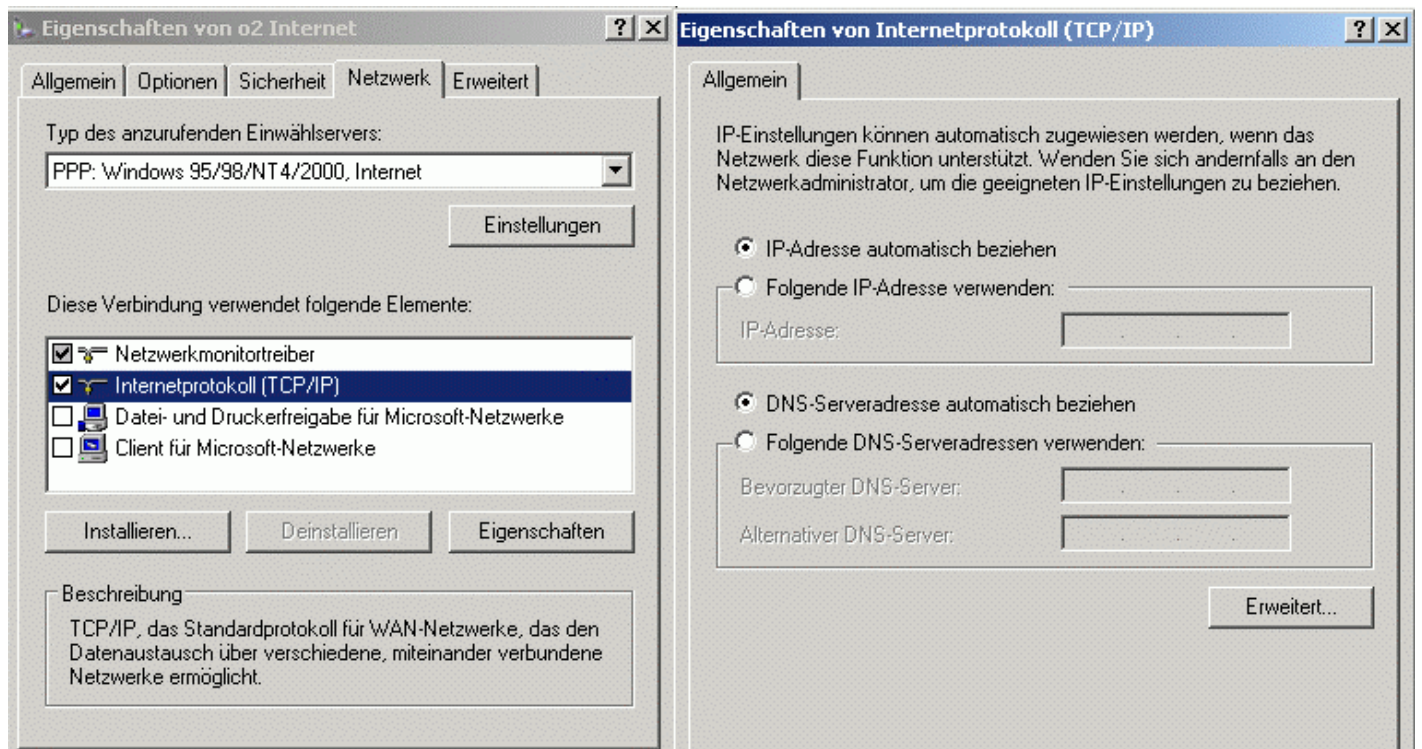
Eigenschaften von o2 Internet ? ×

Allgemein | Optionen | Sicherheit | Netzwerk | Erweitert

Typ des anzurufenden Einwählservers:

PPP: Windows 95/98/NT4/2000, Internet

Einstellungen

Diese Verbindung verwendet folgende Elemente:

Netzwerkmonitortreiber
Internetprotokoll (TCP/IP)
Datei- und Druckerfreigabe für Microsoft-Netzwerke
Client für Microsoft-Netzwerke

Installieren... | Deinstallieren | Eigenschaften

Beschreibung

TCP/IP, das Standardprotokoll für WAN-Netzwerke, das den Datenaustausch über verschiedene, miteinander verbundene Netzwerke ermöglicht.

Eigenschaften von Internetprotokoll (TCP/IP) ? ×

Allgemein

IP-Einstellungen können automatisch zugewiesen werden, wenn das Netzwerk diese Funktion unterstützt. Wenden Sie sich andernfalls an den Netzwerkadministrator, um die geeigneten IP-Einstellungen zu beziehen.

IP-Adresse automatisch beziehen

Folgende IP-Adresse verwenden:

IP-Adresse:

DNS-Serveradresse automatisch beziehen

Folgende DNS-Serveradressen verwenden:

Bevorzugter DNS-Server:

Alternativer DNS-Server:

Erweitert...